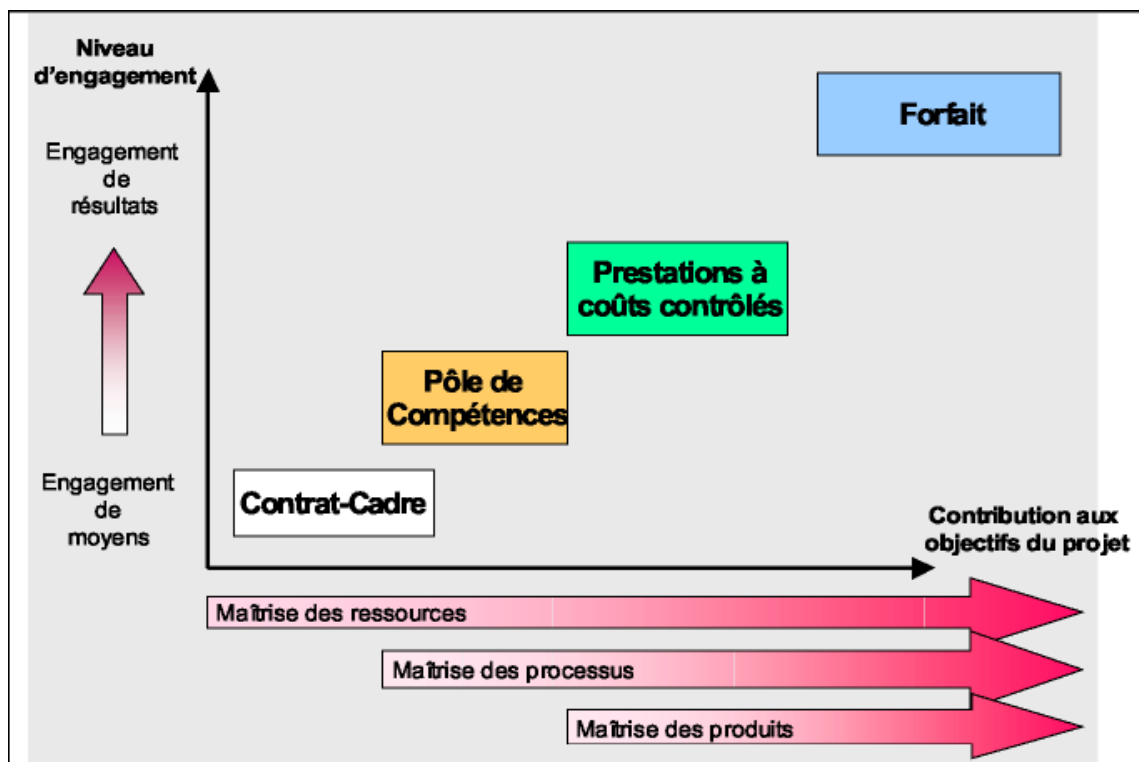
Niveau d'engagement

Engagement de résultats

Engagement de moyens

Forfait

Prestations à coûts contrôlés

Pôle de Compétences

Contrat-Cadre

Contribution aux objectifs du projet

Maîtrise des ressources

Maîtrise des processus

Maîtrise des produits